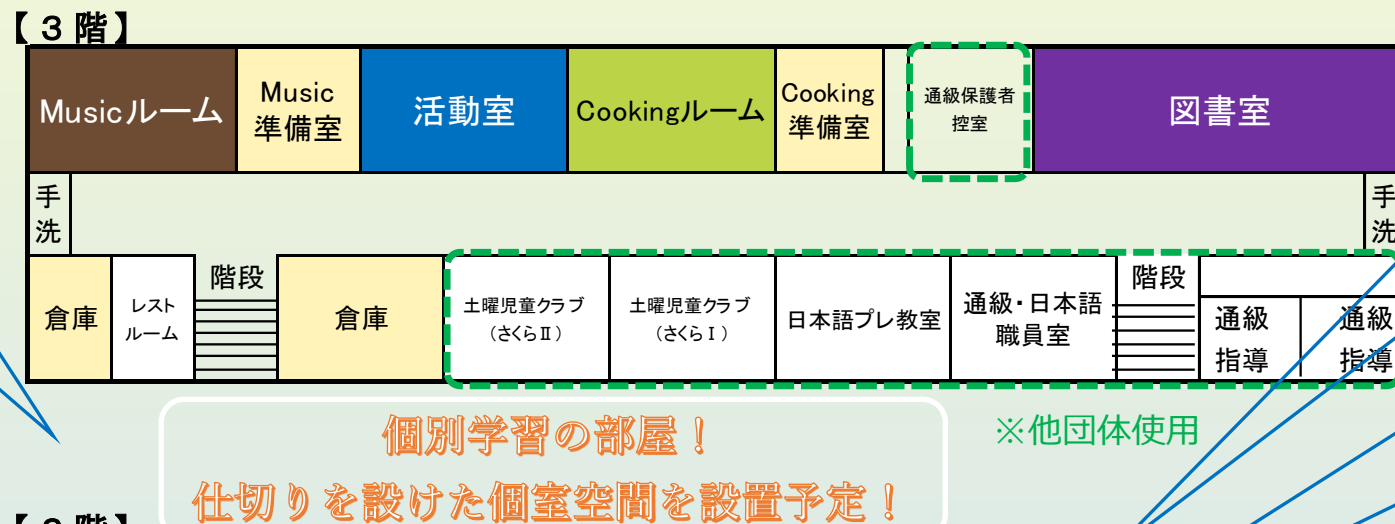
【３階】

Musicルーム
Music準備室
活動室
Cookingルーム
Cooking準備室
通級保護者控室
図書室

手洗
手洗

倉庫
レストルーム
階段
倉庫
土曜児童クラブ（さくらⅡ）
土曜児童クラブ（さくらⅠ）
日本語プレ教室
通級･日本語職員室
階段
通級指導
通級指導

個別学習の部屋！
仕切りを設けた個室空間を設置予定！

※他団体使用

【２階】